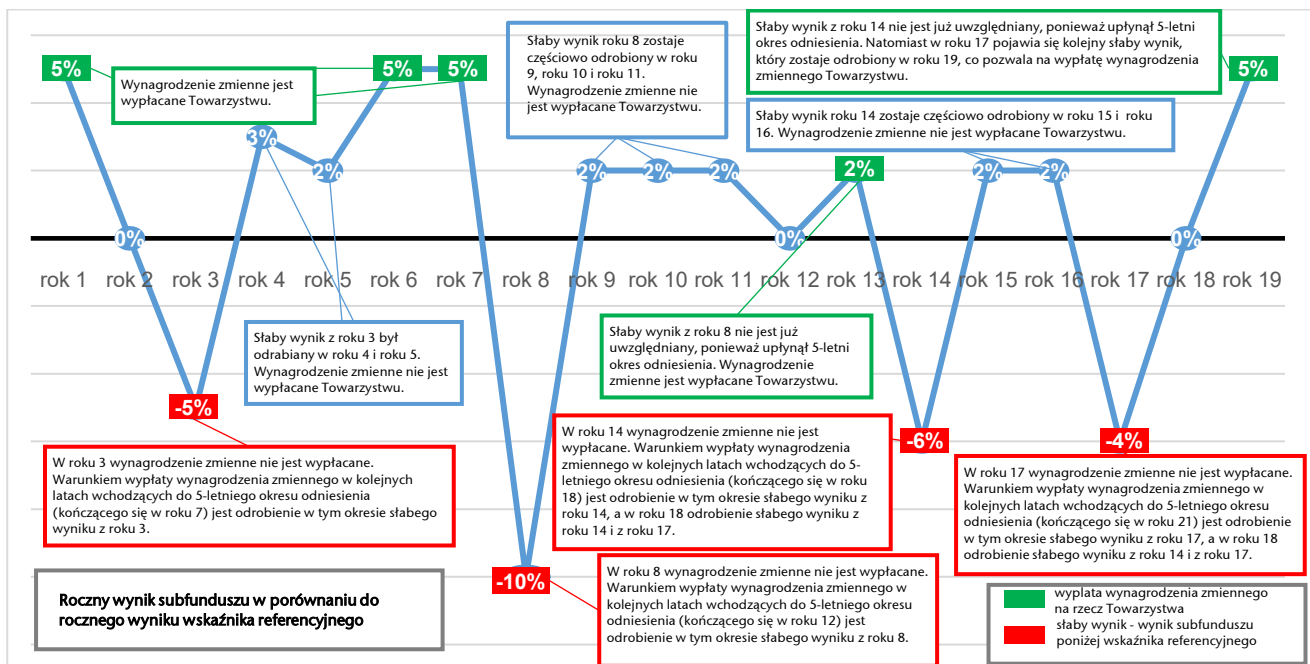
5%

Wynagrodzenie zmienne jest wypłacane Towarzystwu.

5%

5%

3%

2%

Słaby wynik roku 8 zostaje częściowo odrobiony w roku 9, roku 10 i roku 11. Wynagrodzenie zmienne nie jest wypłacane Towarzystwu.

Słaby wynik z roku 14 nie jest już uwzględniany, ponieważ upłynął 5-letni okres odniesienia. Natomiast w roku 17 pojawia się kolejny słaby wynik, który zostaje odrobiony w roku 19, co pozwala na wypłatę wynagrodzenia zmiennego Towarzystwu.

5%

Słaby wynik roku 14 zostaje częściowo odrobiony w roku 15 i roku 16. Wynagrodzenie zmienne nie jest wypłacane Towarzystwu.

2%

2%

2%

2%

2%

2%

0%

0%

0%

rok 1 rok 2 rok 3 rok 4 rok 5 rok 6 rok 7 rok 8 rok 9 rok 10 rok 11 rok 12 rok 13 rok 14 rok 15 rok 16 rok 17 rok 18 rok 19

Słaby wynik z roku 3 był odrabiany w roku 4 i roku 5. Wynagrodzenie zmienne nie jest wypłacane Towarzystwu.

Słaby wynik z roku 8 nie jest już uwzględniany, ponieważ upłynął 5-letni okres odniesienia. Wynagrodzenie zmienne jest wypłacane Towarzystwu.

-5%

W roku 14 wynagrodzenie zmienne nie jest wypłacane. Warunkiem wypłaty wynagrodzenia zmiennego w kolejnych latach wchodzących do 5-letniego okresu odniesienia (kończącego się w roku 18) jest odrobienie w tym okresie słabego wyniku z roku 14, a w roku 18 odrobienie słabego wyniku z roku 14 i z roku 17.

-6%

-4%

W roku 3 wynagrodzenie zmienne nie jest wypłacane. Warunkiem wypłaty wynagrodzenia zmiennego w kolejnych latach wchodzących do 5-letniego okresu odniesienia (kończącego się w roku 7) jest odrobienie w tym okresie słabego wyniku z roku 3.

W roku 17 wynagrodzenie zmienne nie jest wypłacane. Warunkiem wypłaty wynagrodzenia zmiennego w kolejnych latach wchodzących do 5-letniego okresu odniesienia (kończącego się w roku 21) jest odrobienie w tym okresie słabego wyniku z roku 17, a w roku 18 odrobienie słabego wyniku z roku 14 i z roku 17.

-10%

W roku 8 wynagrodzenie zmienne nie jest wypłacane. Warunkiem wypłaty wynagrodzenia zmiennego w kolejnych latach wchodzących do 5-letniego okresu odniesienia (kończącego się w roku 12) jest odrobienie w tym okresie słabego wyniku z roku 8.

Roczny wynik subfunduszu w porównaniu do rocznego wyniku wskaźnika referencyjnego

wypłata wynagrodzenia zmiennego na rzecz Towarzystwa

słaby wynik - wynik subfunduszu poniżej wskaźnika referencyjnego